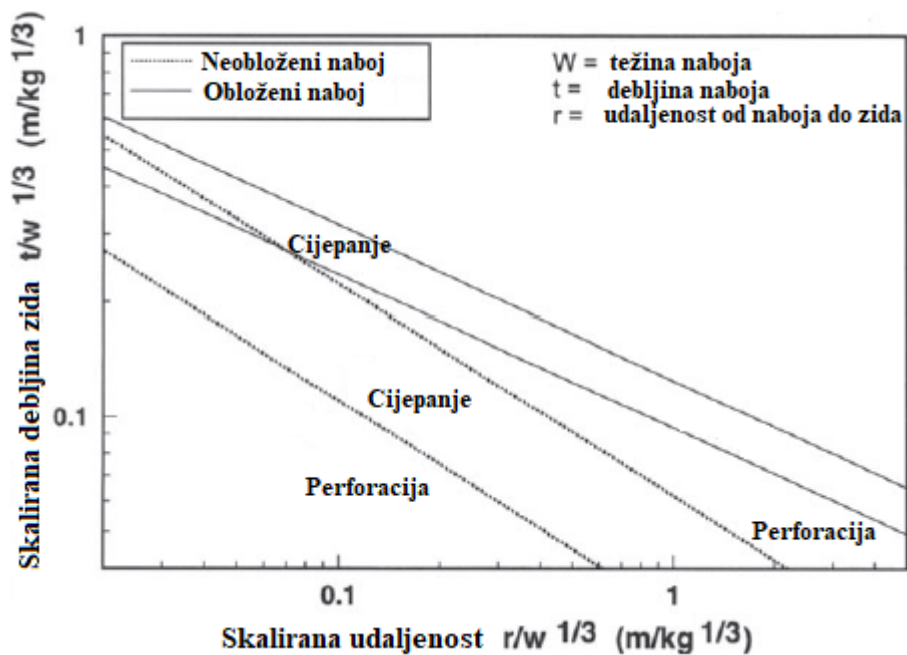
Neobloženi naboj
Obloženi naboj

W = težina naboja
t = debljina naboja
r = udaljenost od naboja do zida

Cijepanje
Cijepanje
Perforacija
Perforacija

1
0.1
0.1
1

Skalirana debljina zida $t/w^{1/3}$ $(m/kg^{1/3})$

Skalirana udaljenost $r/w^{1/3}$ $(m/kg^{1/3})$